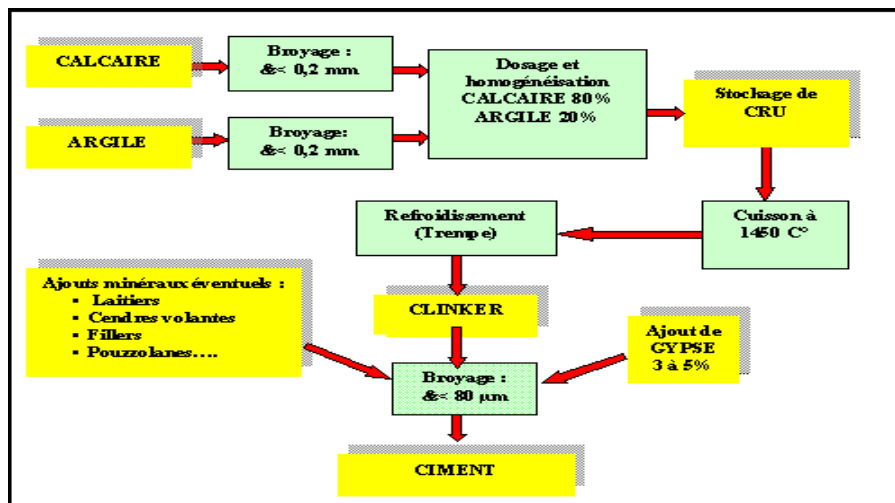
CALCAIRE

Broyage : &< 0,2 mm

Dosage et homogénéisation CALCAIRE 80% ARGILE 20%

ARGILE

Broyage: &< 0,2 mm

Stockage de CRU

Refroidissement (Trempe)

Cuisson à 1450 C°

Ajouts minéraux éventuels :
- Laitiers
- Cendres volantes
- Fillers
- Pouzzolanes….

CLINKER

Ajout de GYPSE 3 à 5%

Broyage : &< 80 µm

CIMENT